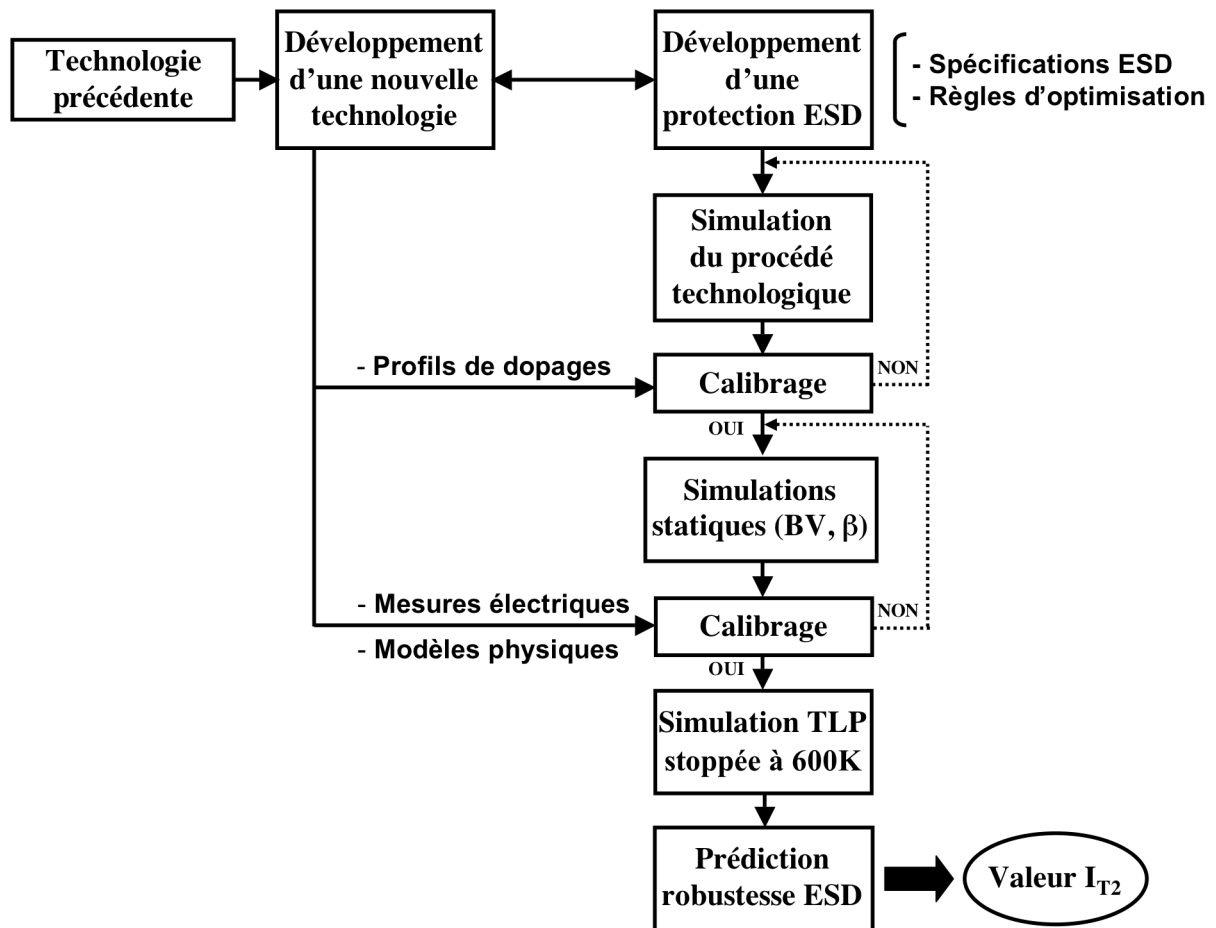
Technologie précédente

Développement d'une nouvelle technologie

Développement d'une protection ESD

- Spécifications ESD
- Règles d'optimisation

Simulation du procédé technologique

- Profils de dopages

Calibrage

NON

OUI

Simulations statiques (BV, $\beta$)

- Mesures électriques
- Modèles physiques

Calibrage

NON

OUI

Simulation TLP stoppée à 600K

Prédiction robustesse ESD

Valeur $I_{T2}$